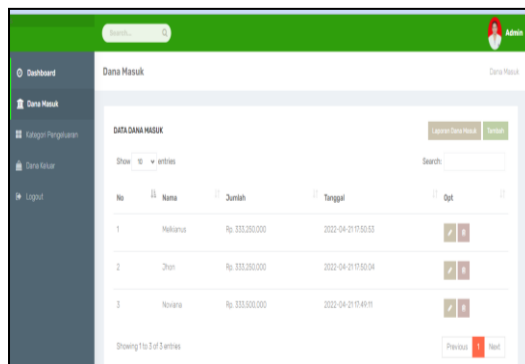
Search...

Admin

Dashboard

Dana Masuk

Kategori Pengeluaran

Dana Keluar

Logout

Dana Masuk

Dana Masuk

DATA DANA MASUK

Laporan Dana Masuk

Tambah

Show 10 entries

Search:

| No | Nama | Jumlah | Tanggal | Opt |
|---|---|---|---|---|
| 1 | Melkianus | Rp. 333,250,000 | 2022-04-21 17:50:53 | |
| 2 | Jhon | Rp. 333,250,000 | 2022-04-21 17:50:04 | |
| 3 | Noviana | Rp. 333,500,000 | 2022-04-21 17:49:11 | |

Showing 1 to 3 of 3 entries

Previous 1 Next